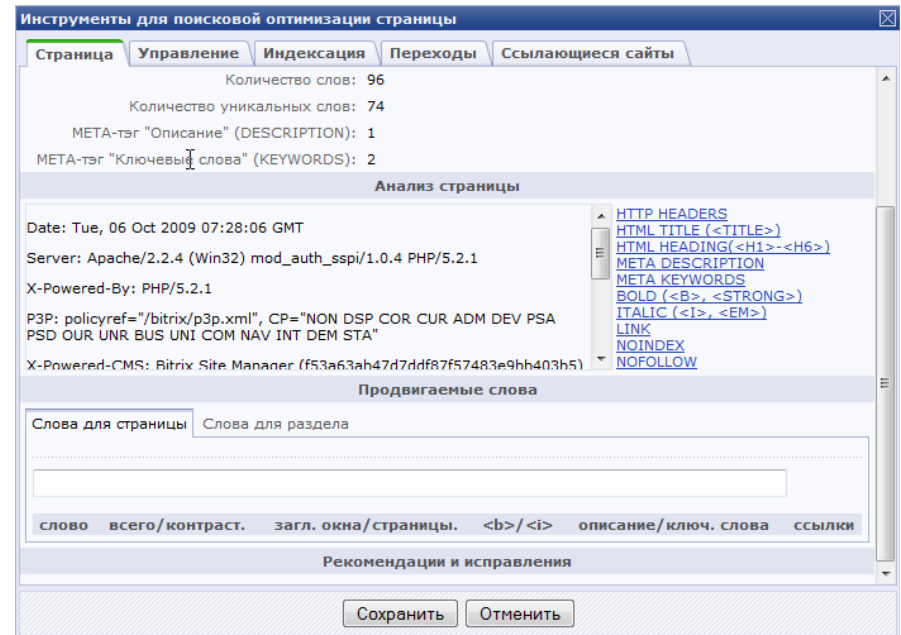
Инструменты для поисковой оптимизации страницы

Страница | Управление | Индексация | Переходы | Ссылающиеся сайты

Количество слов: 96

Количество уникальных слов: 74

МЕТА-тэг "Описание" (DESCRIPTION): 1

МЕТА-тэг "Ключевые слова" (KEYWORDS): 2

Анализ страницы

Date: Tue, 06 Oct 2009 07:28:06 GMT

Server: Apache/2.2.4 (Win32) mod_auth_sspi/1.0.4 PHP/5.2.1

X-Powered-By: PHP/5.2.1

P3P: policyref="/bitrix/p3p.xml", CP="NON DSP COR CUR ADM DEV PSA PSD OUR UNR BUS UNI COM NAV INT DEM STA"

X-Powered-CMS: Bitrix Site Manager (f53a63ab47d7ddf87f57483e9bb403b5)

HTTP HEADERS
HTML TITLE (<TITLE>)
HTML HEADING(<H1>-<H6>)
META DESCRIPTION
META KEYWORDS
BOLD (<B>, <STRONG>)
ITALIC (<I>, <EM>)
LINK
NOINDEX
NOFOLLOW

Продвигаемые слова

Слова для страницы | Слова для раздела

| слово | всего/контраст. | загл. окна/страницы. | <b>/<i> | описание/ключ. слова | ссылки |
|---|---|---|---|---|---|

Рекомендации и исправления

Сохранить | Отменить